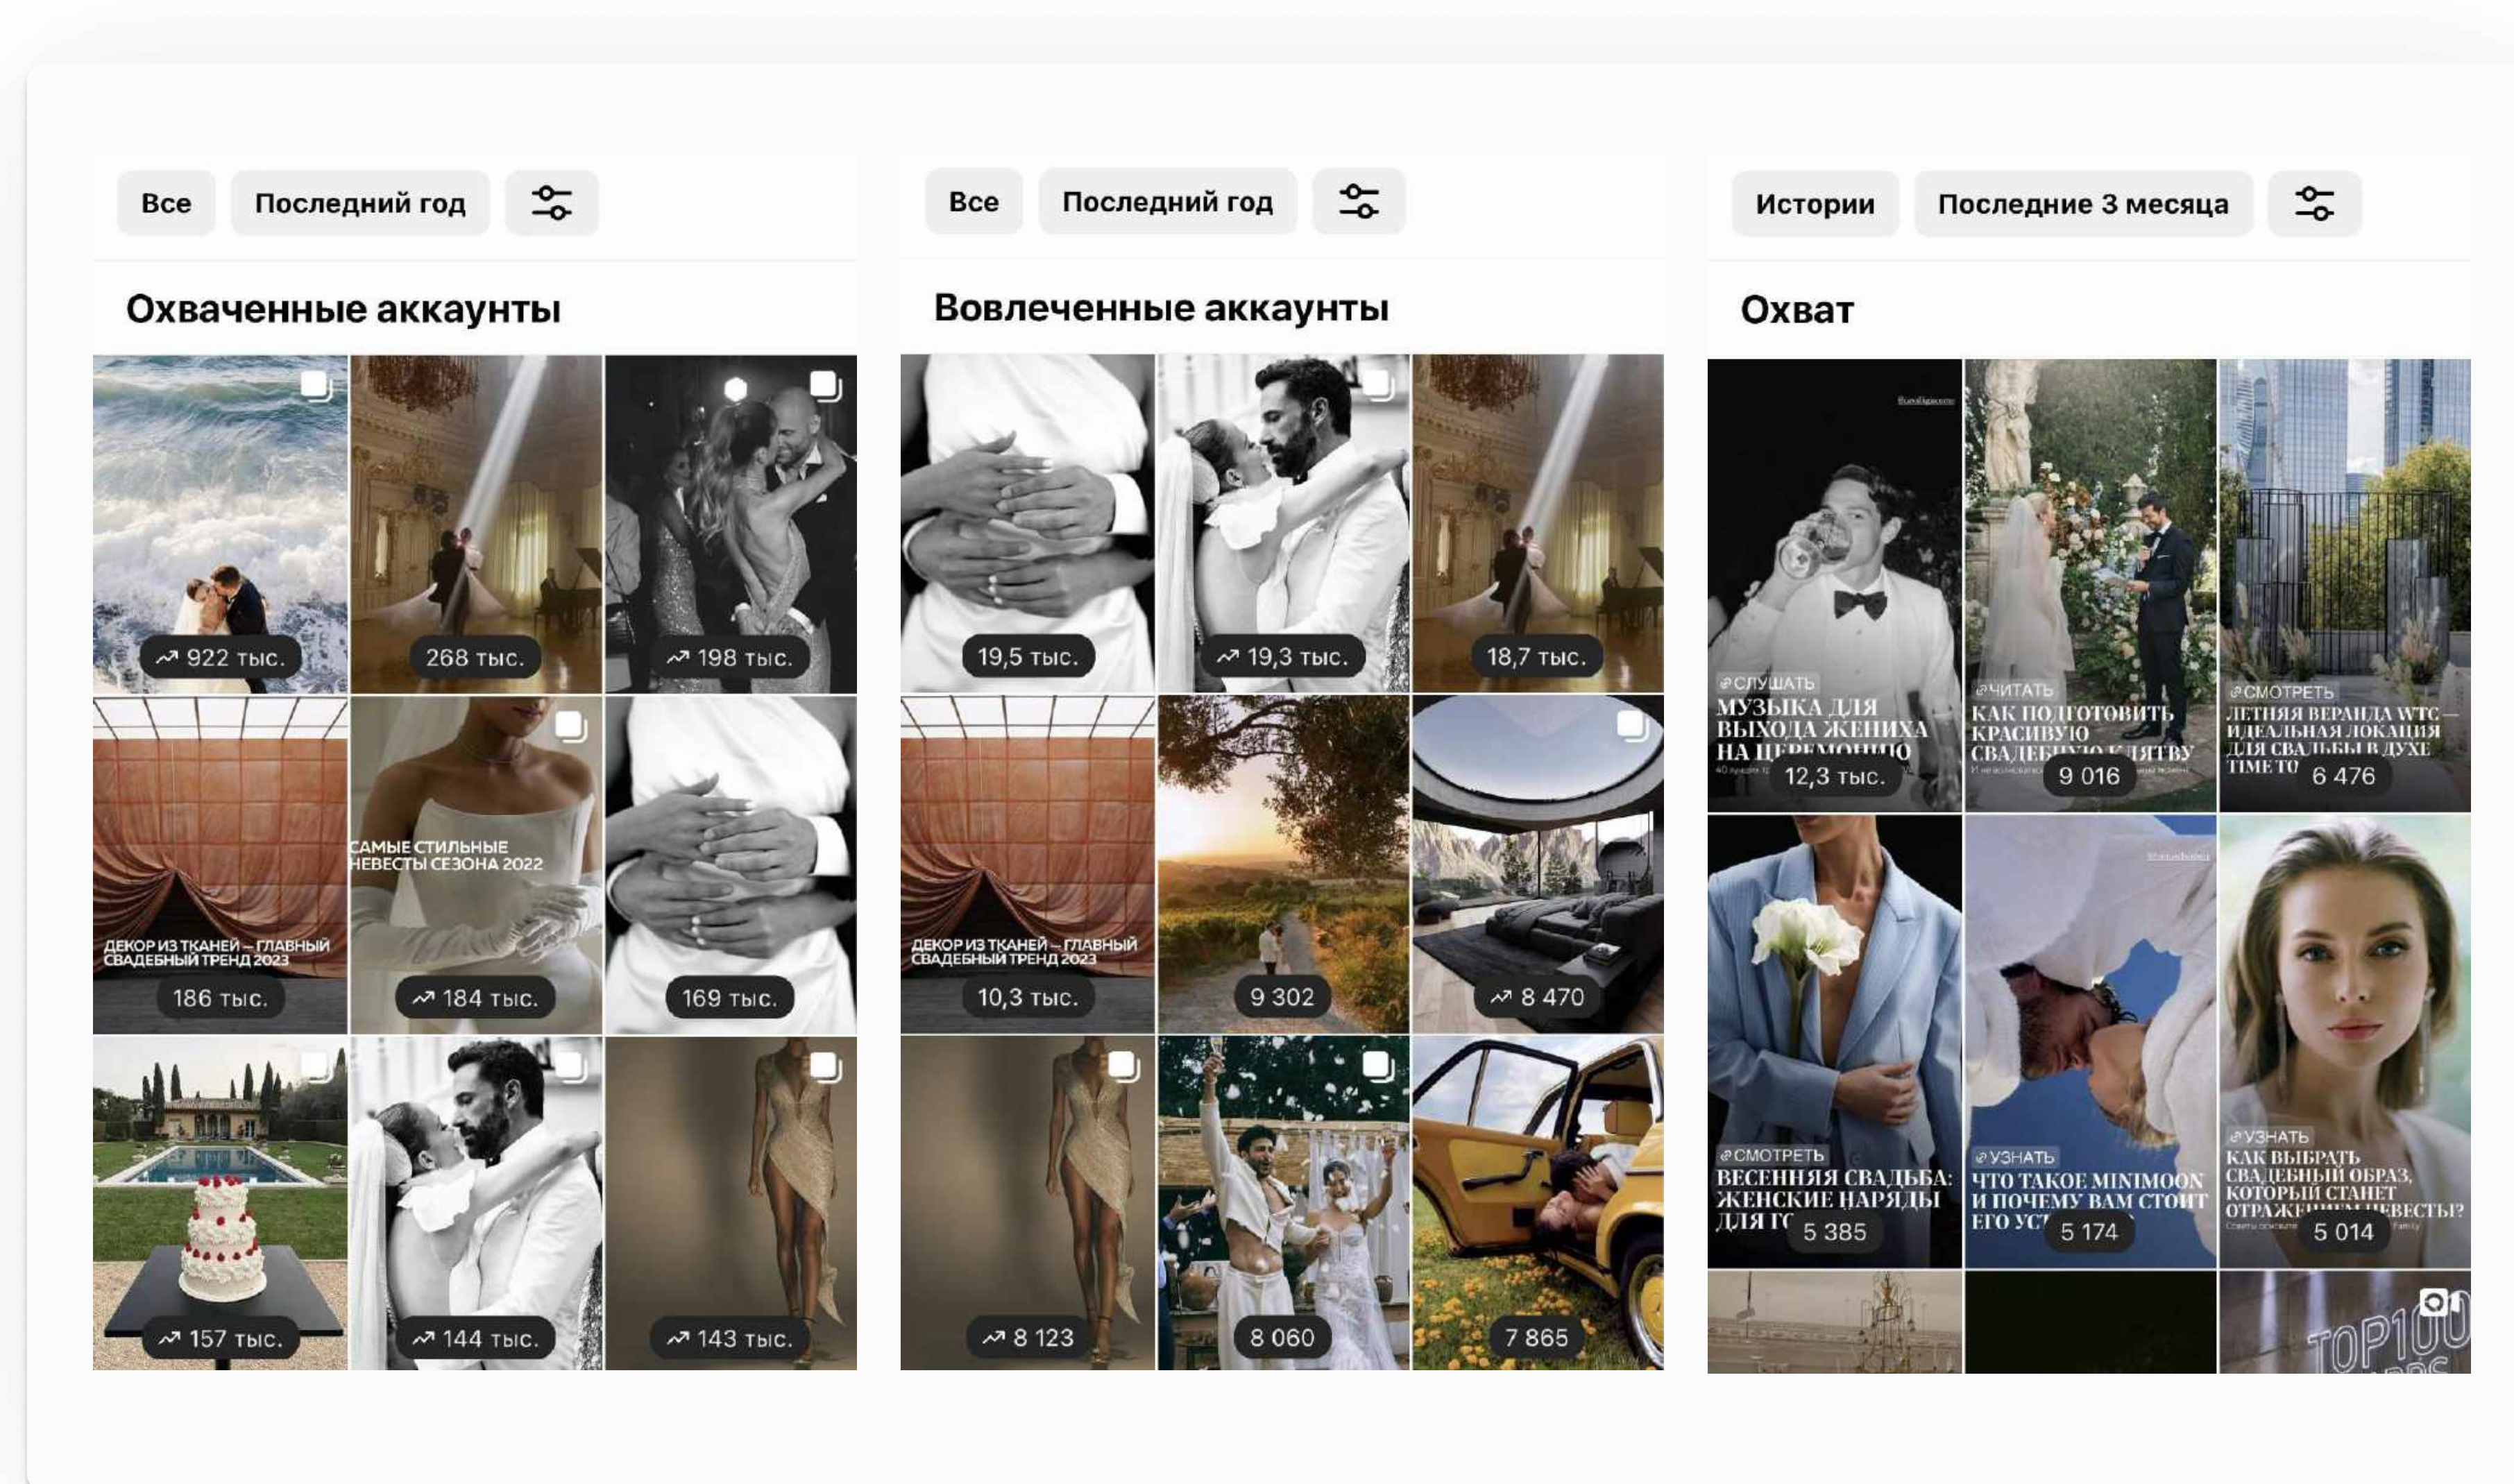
Все Последний год

Охваченные аккаунты

922 тыс.

268 тыс.

198 тыс.

ДЕКОР ИЗ ТКАНЕЙ – ГЛАВНЫЙ СВАДЕБНЫЙ ТРЕНД 2023

186 тыс.

САМЫЕ СТИЛЬНЫЕ НЕВЕСТЫ СЕЗОНА 2022

184 тыс.

169 тыс.

157 тыс.

144 тыс.

143 тыс.

Все Последний год

Вовлеченные аккаунты

19,5 тыс.

19,3 тыс.

18,7 тыс.

ДЕКОР ИЗ ТКАНЕЙ – ГЛАВНЫЙ СВАДЕБНЫЙ ТРЕНД 2023

10,3 тыс.

9 302

8 470

8 123

8 060

7 865

Истории Последние 3 месяца

Охват

СЛУШАТЬ
МУЗЫКА ДЛЯ ВЫХОДА ЖЕНИХА НА ЦЕРЕМОНИЮ
12,3 тыс.

ЧИТАТЬ
КАК ПОДГОТОВИТЬ КРАСИВУЮ СВАДЕБНУЮ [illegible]
9 016

СМОТРЕТЬ
ЛЕТНЯЯ ВЕРАНДА WTC — ИДЕАЛЬНАЯ ЛОКАЦИЯ ДЛЯ СВАДЬБЫ В ДУХЕ TIME TO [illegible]
6 476

СМОТРЕТЬ
ВЕСЕННЯЯ СВАДЬБА: ЖЕНСКИЕ НАРЯДЫ ДЛЯ Г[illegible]
5 385

УЗНАТЬ
ЧТО ТАКОЕ MINIMOON И ПОЧЕМУ ВАМ СТОИТ ЕГО УС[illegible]
5 174

УЗНАТЬ
КАК ВЫБРАТЬ СВАДЕБНЫЙ ОБРАЗ, КОТОРЫЙ СТАНЕТ ОТРАЖ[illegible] НЕВЕСТЫ?
5 014

TOP100